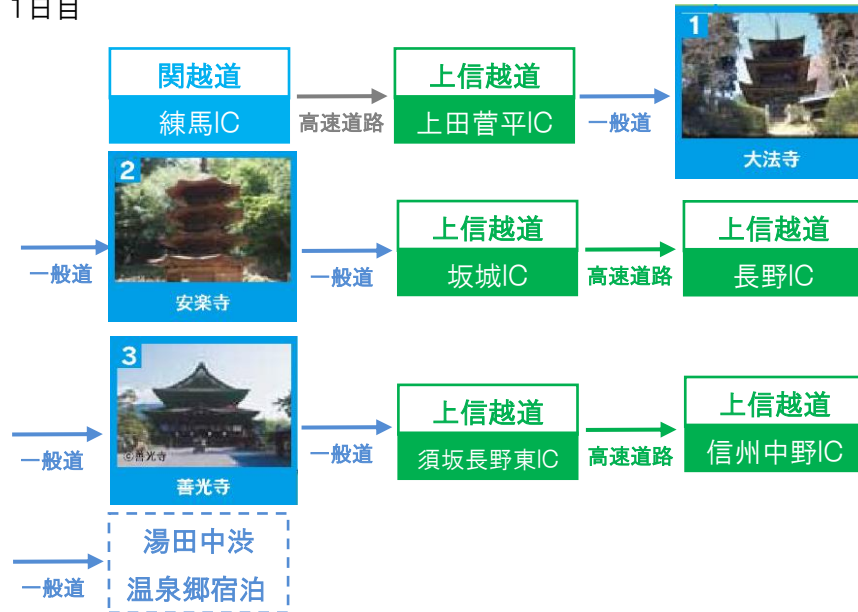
1日目

関越道
練馬IC

高速道路

上信越道
上田菅平IC

一般道

1
大法寺

2
安楽寺

一般道

一般道

上信越道
坂城IC

高速道路

上信越道
長野IC

3
©善光寺
善光寺

一般道

一般道

上信越道
須坂長野東IC

高速道路

上信越道
信州中野IC

一般道

湯田中渋
温泉郷宿泊